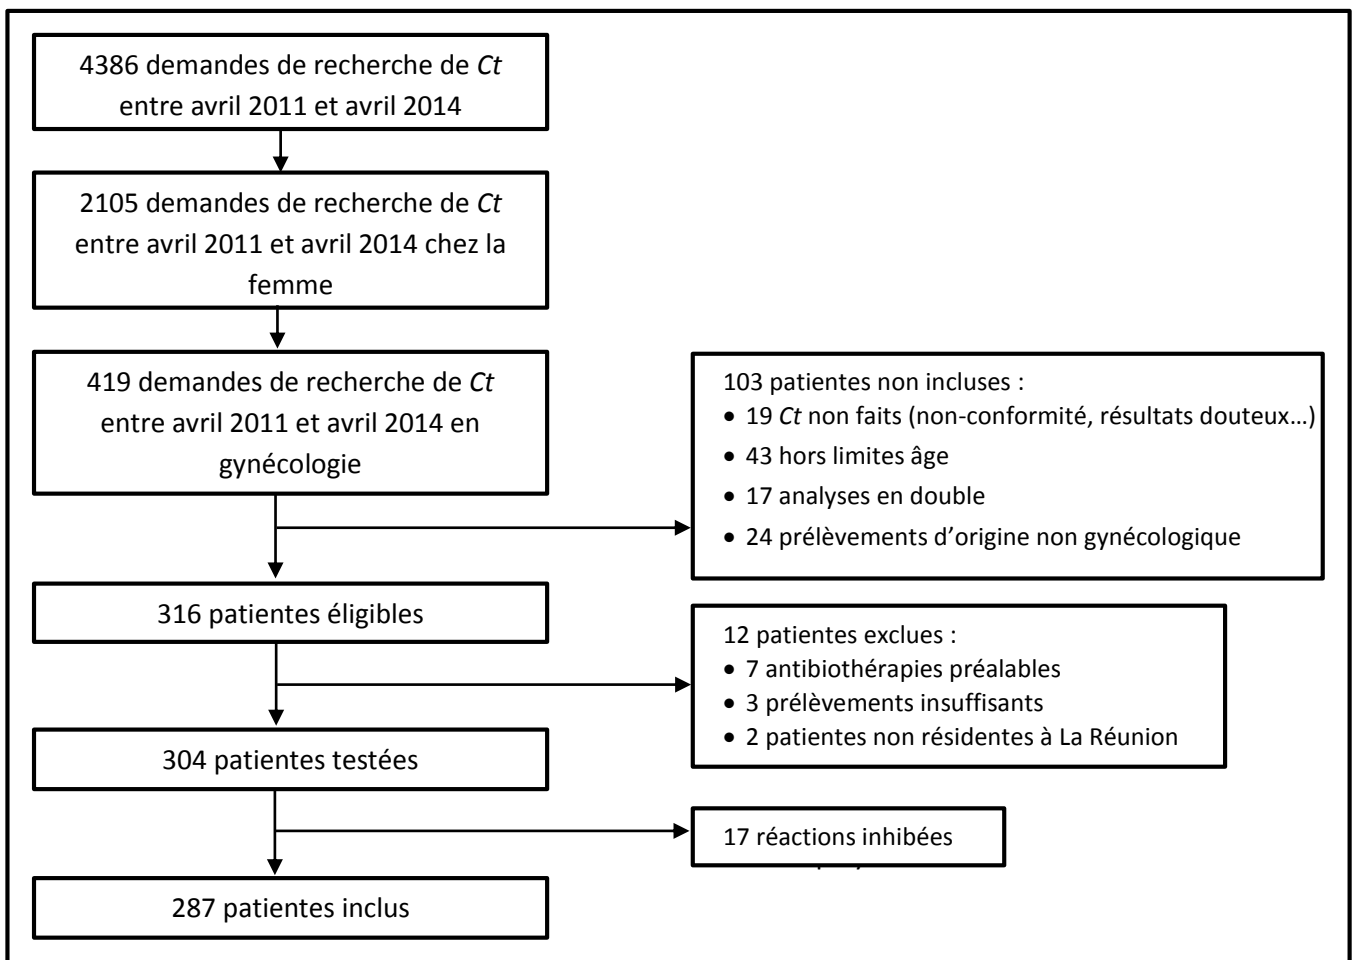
4386 demandes de recherche de *Ct* entre avril 2011 et avril 2014

2105 demandes de recherche de *Ct* entre avril 2011 et avril 2014 chez la femme

419 demandes de recherche de *Ct* entre avril 2011 et avril 2014 en gynécologie

103 patientes non incluses :
- 19 *Ct* non faits (non-conformité, résultats douteux…)
- 43 hors limites âge
- 17 analyses en double
- 24 prélèvements d'origine non gynécologique

316 patientes éligibles

12 patientes exclues :
- 7 antibiothérapies préalables
- 3 prélèvements insuffisants
- 2 patientes non résidentes à La Réunion

304 patientes testées

17 réactions inhibées

287 patientes inclus